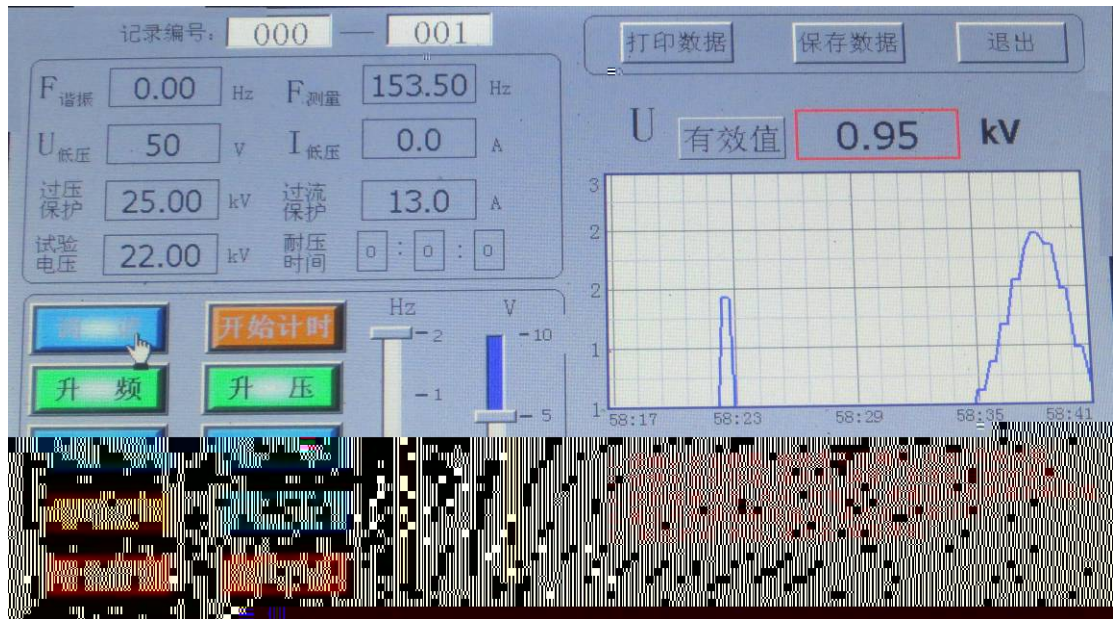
记录编号: 000 — 001

打印数据 保存数据 退出

$F_{谐振}$ 0.00 Hz $F_{测量}$ 153.50 Hz

$U_{低压}$ 50 V $I_{低压}$ 0.0 A

过压保护 25.00 kV 过流保护 13.0 A

试验电压 22.00 kV 耐压时间 0 : 0 : 0

U 有效值 0.95 kV

3
2
2
1
1
58:17 58:23 58:29 58:35 58:41

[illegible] 开始计时
升 频 升 压

Hz
2
1

V
10
5

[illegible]